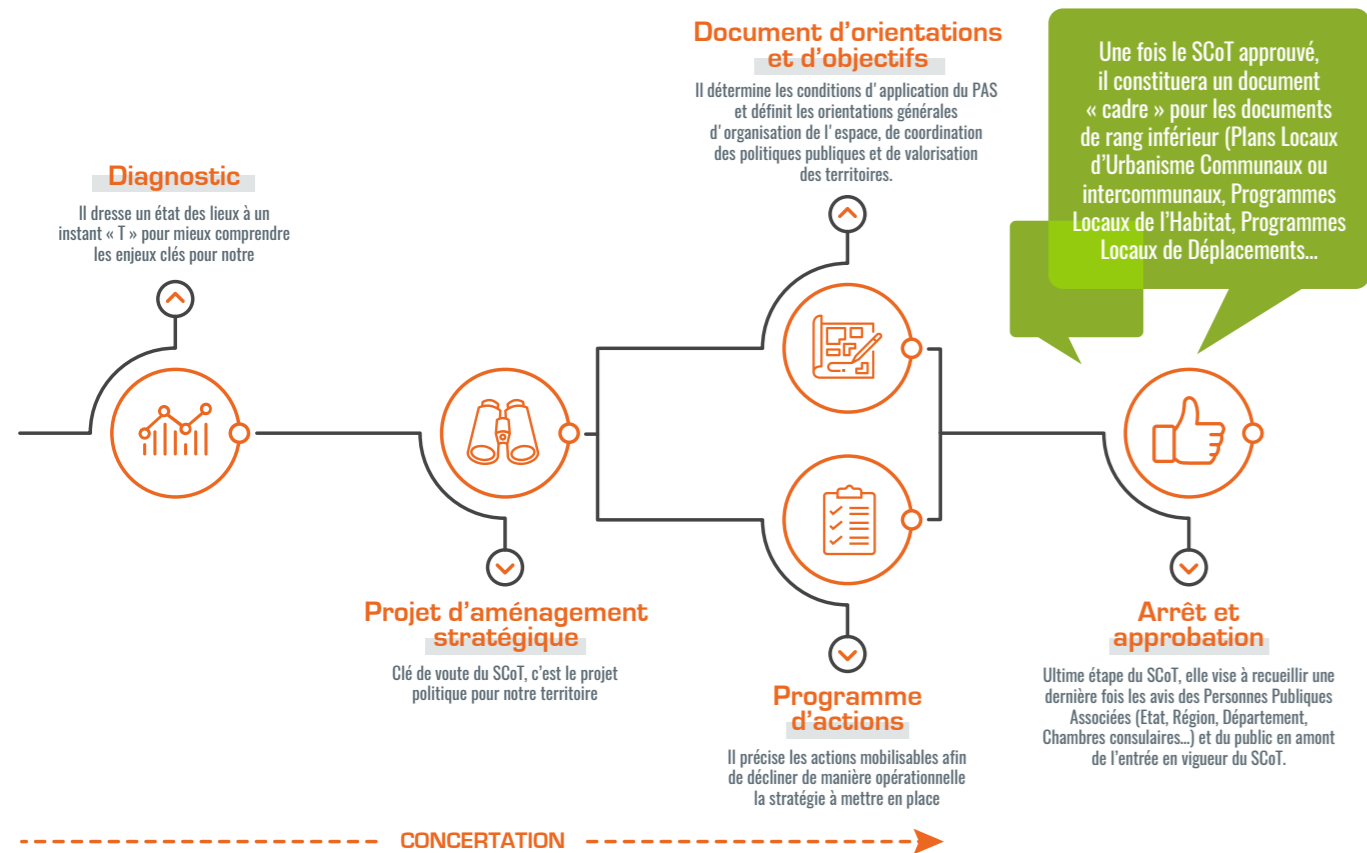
Diagnostic

Il dresse un état des lieux à un instant « T » pour mieux comprendre les enjeux clés pour notre

Projet d'aménagement stratégique

Clé de voute du SCoT, c'est le projet politique pour notre territoire

Document d'orientations et d'objectifs

Il détermine les conditions d' application du PAS et définit les orientations générales d' organisation de l' espace, de coordination des politiques publiques et de valorisation des territoires.

Programme d'actions

Il précise les actions mobilisables afin de décliner de manière opérationnelle la stratégie à mettre en place

Une fois le SCoT approuvé, il constituera un document « cadre » pour les documents de rang inférieur (Plans Locaux d'Urbanisme Communaux ou intercommunaux, Programmes Locaux de l'Habitat, Programmes Locaux de Déplacements...

Arrêt et approbation

Ultime étape du SCoT, elle vise à recueillir une dernière fois les avis des Personnes Publiques Associées (Etat, Région, Département, Chambres consulaires...) et du public en amont de l'entrée en vigueur du SCoT.

CONCERTATION